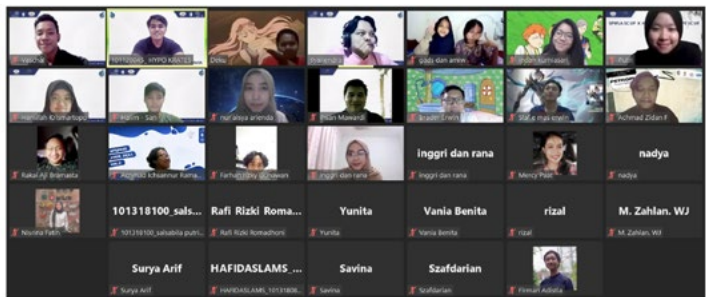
Vaschal
101312040_HYPO KRATES
Deku
Pharamita
gaza dan amin
Indah Kurniasari
SPREAD IT & ROCKING
Putri
Hanifah Kismartopo
Hakim - Sari
nur araya arienda
Ihsan Mawardi
Bradley Erwin
Stefie mas erwin
Achmad Zidan F
Rakai Aji Bramasta
Azzahra Ichsannur Rama...
Farhan Ginay Gunawan
inggri dan rana
inggri dan rana
inggri dan rana
Mercy Pearl
nadya
nadya
Nisrina Fatin
101318100_sals...
101318100_salsabila putri...
Rafi Rizki Roma...
Rafi Rizki Romadhoni
Yunita
Yunita
Vania Benita
Vania Benita
rizal
rizal
M. Zahlan. WJ
M. Zahlan. WJ
Surya Arif
Surya Arif
HAFIDASLAMS_...
HAFIDASLAMS_101318...
Savina
Savina
Szafdarian
Szafdarian
Firman Adiatla